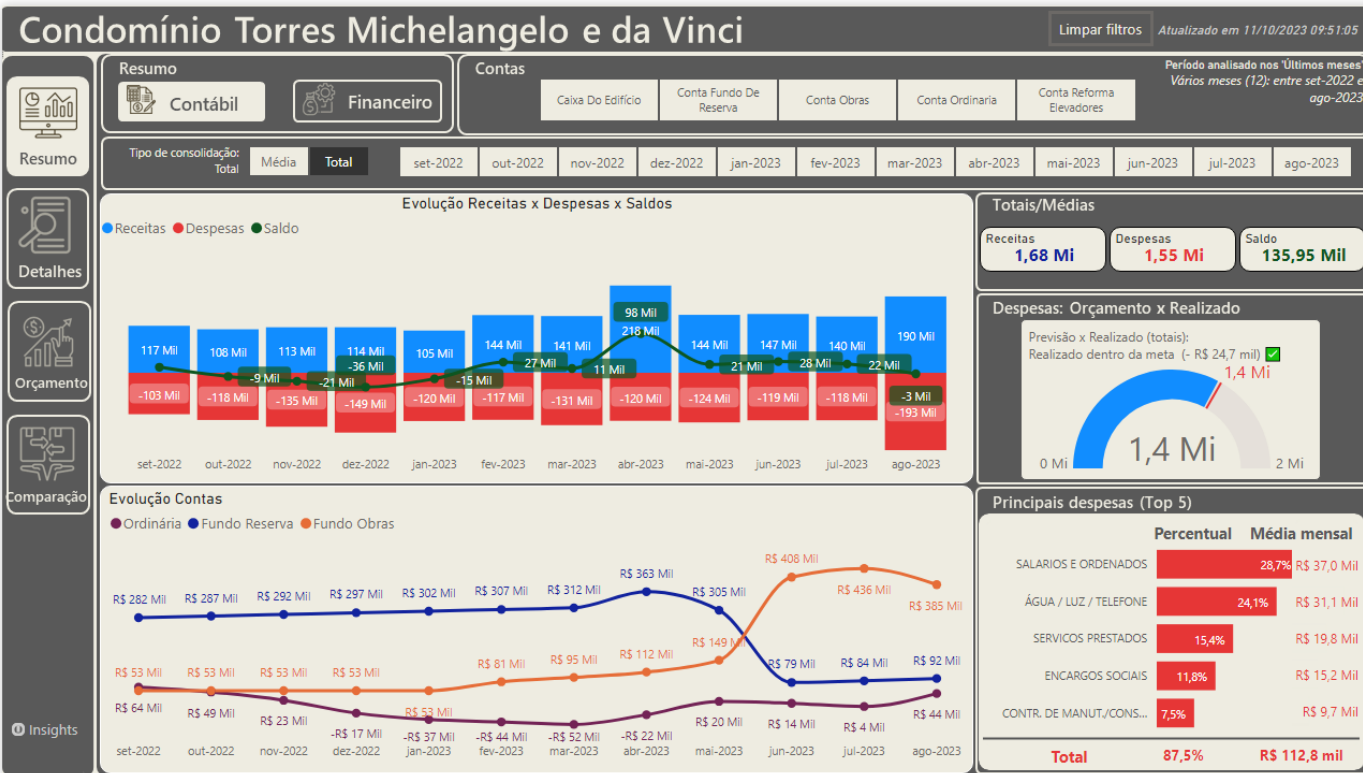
Condomínio Torres Michelangelo e da Vinci

Limpar filtros

Atualizado em 11/10/2023 09:51:05

Resumo

Detalhes

Orçamento

Comparação

Insights

Resumo

Contábil

Financeiro

Contas

Caixa Do Edifício

Conta Fundo De Reserva

Conta Obras

Conta Ordinaria

Conta Reforma Elevadores

Período analisado nos 'Últimos meses' Vários meses (12): entre set-2022 e ago-2023

Tipo de consolidação: Total

Média

Total

| set-2022 | out-2022 | nov-2022 | dez-2022 | jan-2023 | fev-2023 | mar-2023 | abr-2023 | mai-2023 | jun-2023 | jul-2023 | ago-2023 |
|---|---|---|---|---|---|---|---|---|---|---|---|

Evolução Receitas x Despesas x Saldos

Receitas Despesas Saldo

| | set-2022 | out-2022 | nov-2022 | dez-2022 | jan-2023 | fev-2023 | mar-2023 | abr-2023 | mai-2023 | jun-2023 | jul-2023 | ago-2023 |
|---|---|---|---|---|---|---|---|---|---|---|---|---|
| Receitas | 117 Mil | 108 Mil | 113 Mil | 114 Mil | 105 Mil | 144 Mil | 141 Mil | 218 Mil | 144 Mil | 147 Mil | 140 Mil | 190 Mil |
| Despesas | -103 Mil | -118 Mil | -135 Mil | -149 Mil | -120 Mil | -117 Mil | -131 Mil | -120 Mil | -124 Mil | -119 Mil | -118 Mil | -193 Mil |
| Saldo | | -9 Mil | -21 Mil | -36 Mil | -15 Mil | 27 Mil | 11 Mil | 98 Mil | 21 Mil | 28 Mil | 22 Mil | -3 Mil |

Totais/Médias

Receitas 1,68 Mi

Despesas 1,55 Mi

Saldo 135,95 Mil

Despesas: Orçamento x Realizado

Previsão x Realizado (totais):
Realizado dentro da meta (- R$ 24,7 mil)

1,4 Mi

0 Mi

1,4 Mi

2 Mi

Evolução Contas

Ordinária Fundo Reserva Fundo Obras

| | set-2022 | out-2022 | nov-2022 | dez-2022 | jan-2023 | fev-2023 | mar-2023 | abr-2023 | mai-2023 | jun-2023 | jul-2023 | ago-2023 |
|---|---|---|---|---|---|---|---|---|---|---|---|---|
| Fundo Reserva | R$ 282 Mil | R$ 287 Mil | R$ 292 Mil | R$ 297 Mil | R$ 302 Mil | R$ 307 Mil | R$ 312 Mil | R$ 363 Mil | R$ 305 Mil | R$ 79 Mil | R$ 84 Mil | R$ 92 Mil |
| Fundo Obras | R$ 53 Mil | R$ 53 Mil | R$ 53 Mil | R$ 53 Mil | R$ 53 Mil | R$ 81 Mil | R$ 95 Mil | R$ 112 Mil | R$ 149 Mil | R$ 408 Mil | R$ 436 Mil | R$ 385 Mil |
| Ordinária | R$ 64 Mil | R$ 49 Mil | R$ 23 Mil | -R$ 17 Mil | -R$ 37 Mil | -R$ 44 Mil | -R$ 52 Mil | -R$ 22 Mil | R$ 20 Mil | R$ 14 Mil | R$ 4 Mil | R$ 44 Mil |

Principais despesas (Top 5)

| | Percentual | Média mensal |
|---|---|---|
| SALARIOS E ORDENADOS | 28,7% | R$ 37,0 Mil |
| ÁGUA / LUZ / TELEFONE | 24,1% | R$ 31,1 Mil |
| SERVICOS PRESTADOS | 15,4% | R$ 19,8 Mil |
| ENCARGOS SOCIAIS | 11,8% | R$ 15,2 Mil |
| CONTR. DE MANUT./CONS... | 7,5% | R$ 9,7 Mil |
| Total | 87,5% | R$ 112,8 mil |